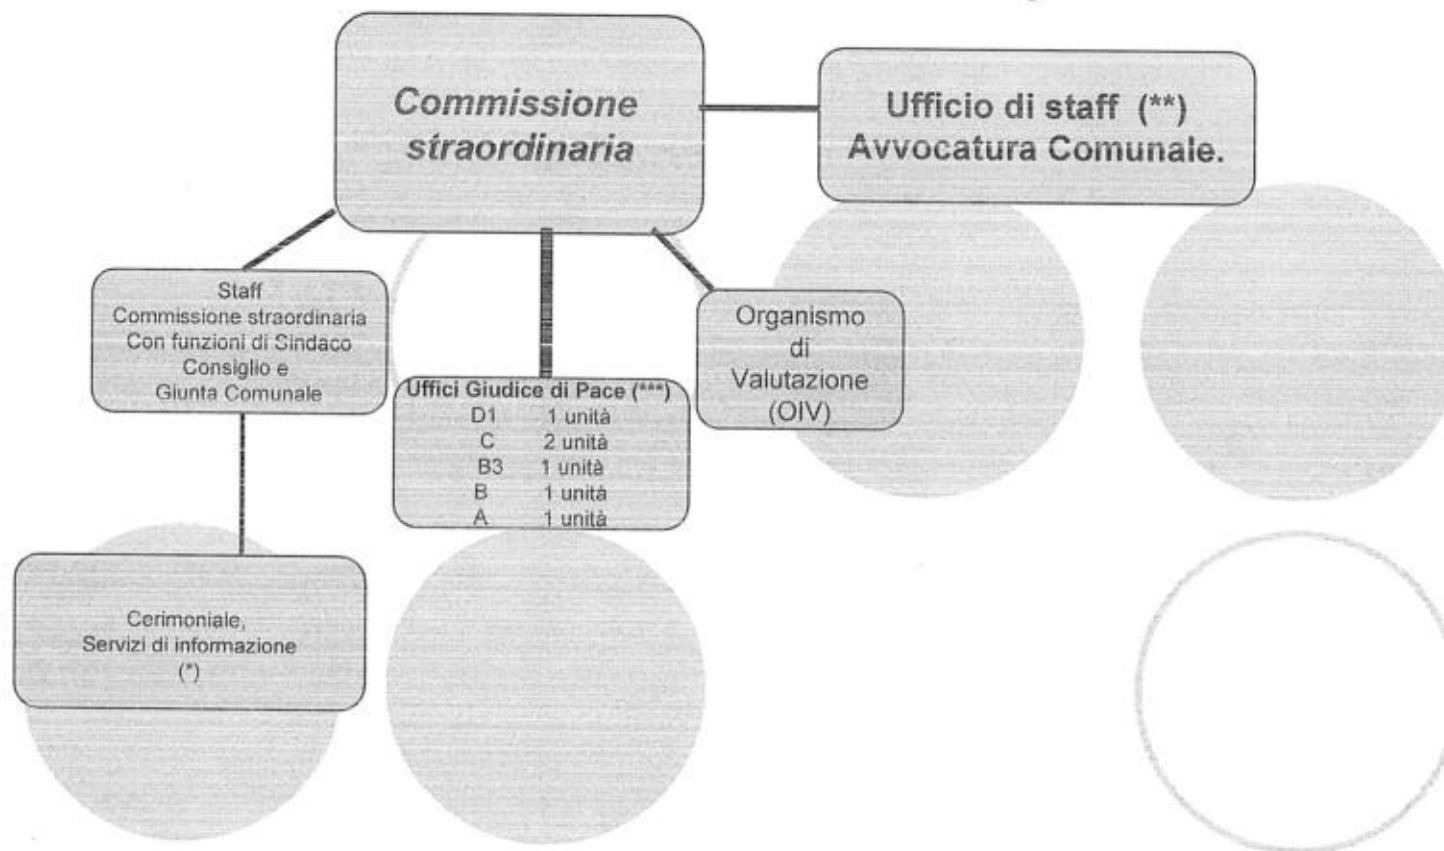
Commissione straordinaria

Ufficio di staff (**)
Avvocatura Comunale.

Staff
Commissione straordinaria
Con funzioni di Sindaco
Consiglio e
Giunta Comunale

Uffici Giudice di Pace (***)
D1 1 unità
C 2 unità
B3 1 unità
B 1 unità
A 1 unità

Organismo
di
Valutazione
(OIV)

Cerimoniale,
Servizi di informazione
(*)